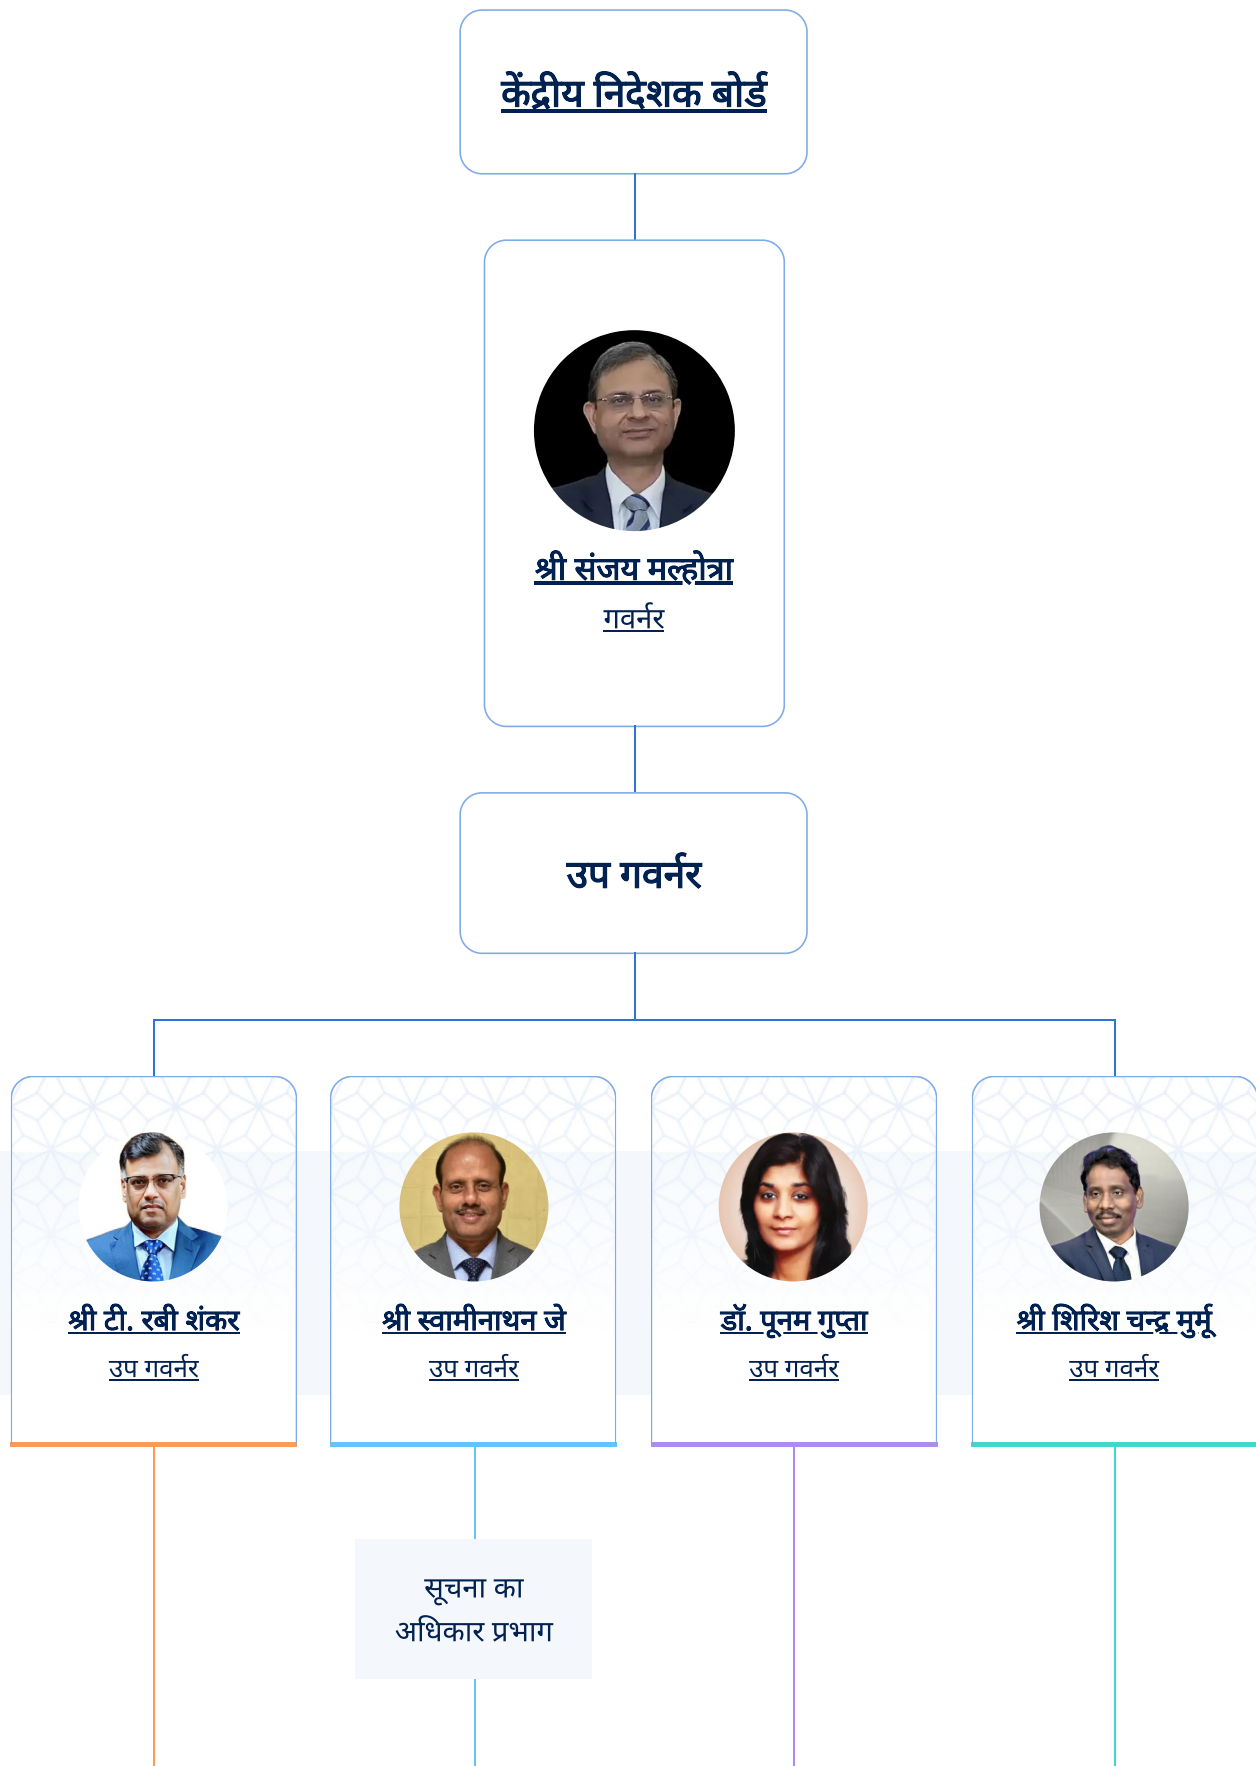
केंद्रीय निदेशक बोर्ड

श्री संजय मल्होत्रा
गवर्नर

उप गवर्नर

श्री टी. रबी शंकर
उप गवर्नर

श्री स्वामीनाथन जे
उप गवर्नर

डॉ. पूनम गुप्ता
उप गवर्नर

श्री शिरिश चन्द्र मुर्मू
उप गवर्नर

सूचना का अधिकार प्रभाग